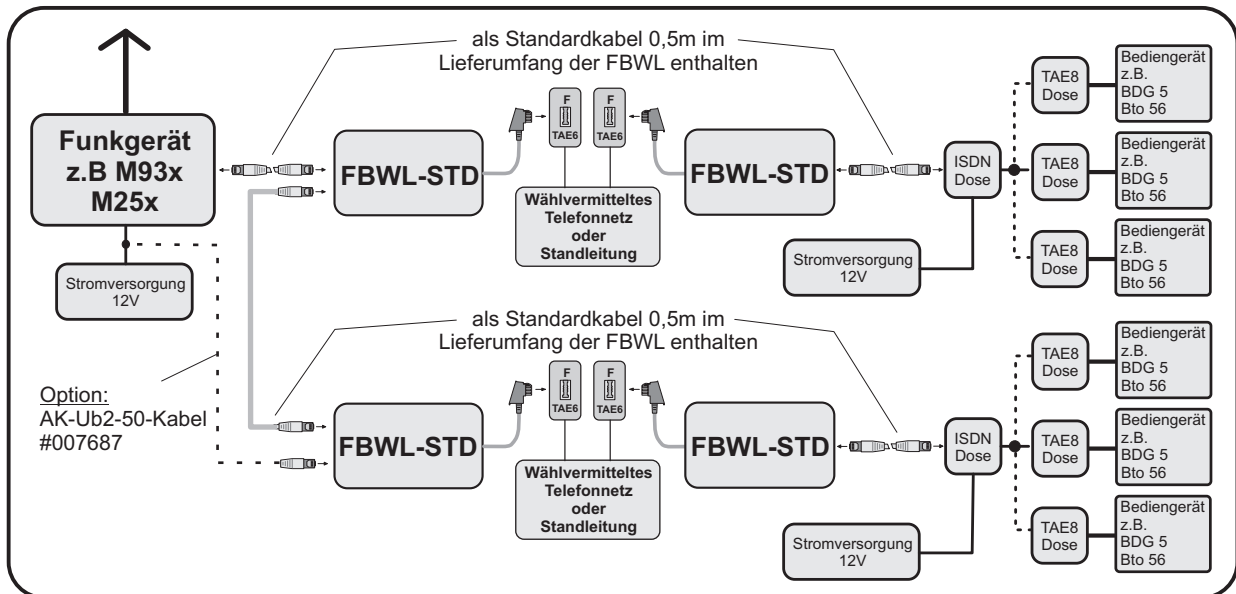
Funkgerät z.B M93x M25x

Stromversorgung 12V

Option:
AK-Ub2-50-Kabel
#007687

als Standardkabel 0,5m im Lieferumfang der FBWL enthalten

FBWL-STD

F
TAE6

F
TAE6

Wählvermitteltes Telefonnetz oder Standleitung

FBWL-STD

ISDN Dose

Stromversorgung 12V

TAE8 Dose

Bediengerät z.B. BDG 5 Bto 56

TAE8 Dose

Bediengerät z.B. BDG 5 Bto 56

TAE8 Dose

Bediengerät z.B. BDG 5 Bto 56

als Standardkabel 0,5m im Lieferumfang der FBWL enthalten

FBWL-STD

F
TAE6

F
TAE6

Wählvermitteltes Telefonnetz oder Standleitung

FBWL-STD

ISDN Dose

Stromversorgung 12V

TAE8 Dose

Bediengerät z.B. BDG 5 Bto 56

TAE8 Dose

Bediengerät z.B. BDG 5 Bto 56

TAE8 Dose

Bediengerät z.B. BDG 5 Bto 56